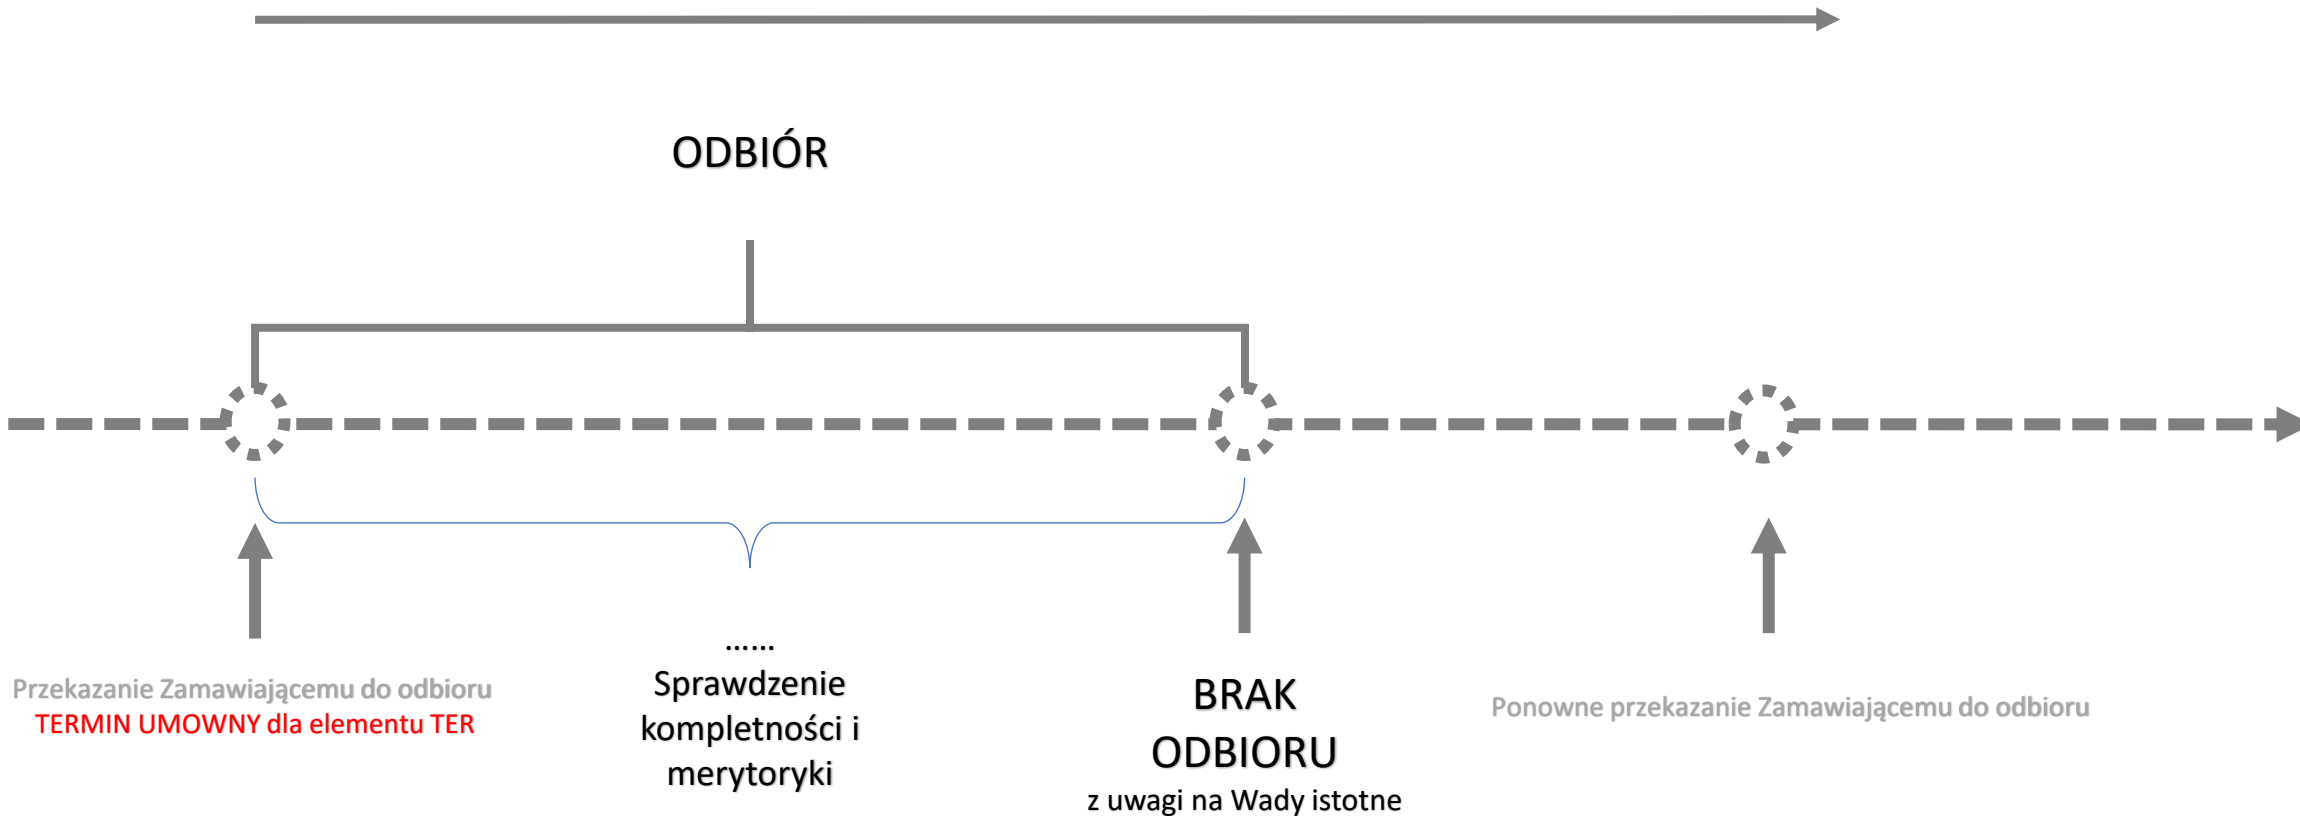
ODBIÓR

Przekazanie Zamawiającemu do odbioru
TERMIN UMOWNY dla elementu TER

......
Sprawdzenie kompletności i merytoryki

BRAK ODBIORU
z uwagi na Wady istotne

Ponowne przekazanie Zamawiającemu do odbioru